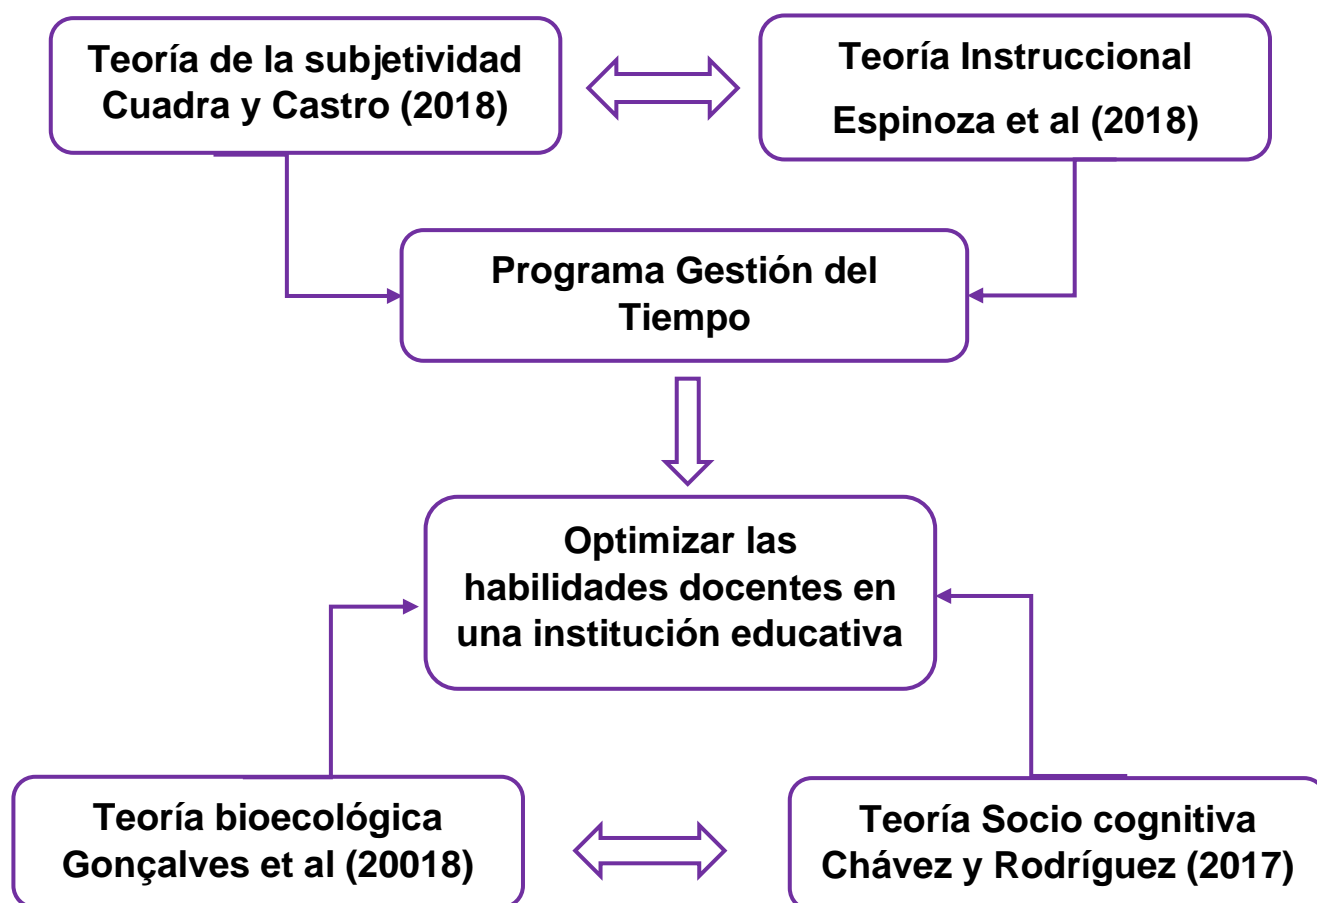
Teoría de la subjetividad
Cuadra y Castro (2018)

Teoría Instruccional
Espinoza et al (2018)

Programa Gestión del Tiempo

Optimizar las habilidades docentes en una institución educativa

Teoría bioecológica
Gonçalves et al (20018)

Teoría Socio cognitiva
Chávez y Rodríguez (2017)